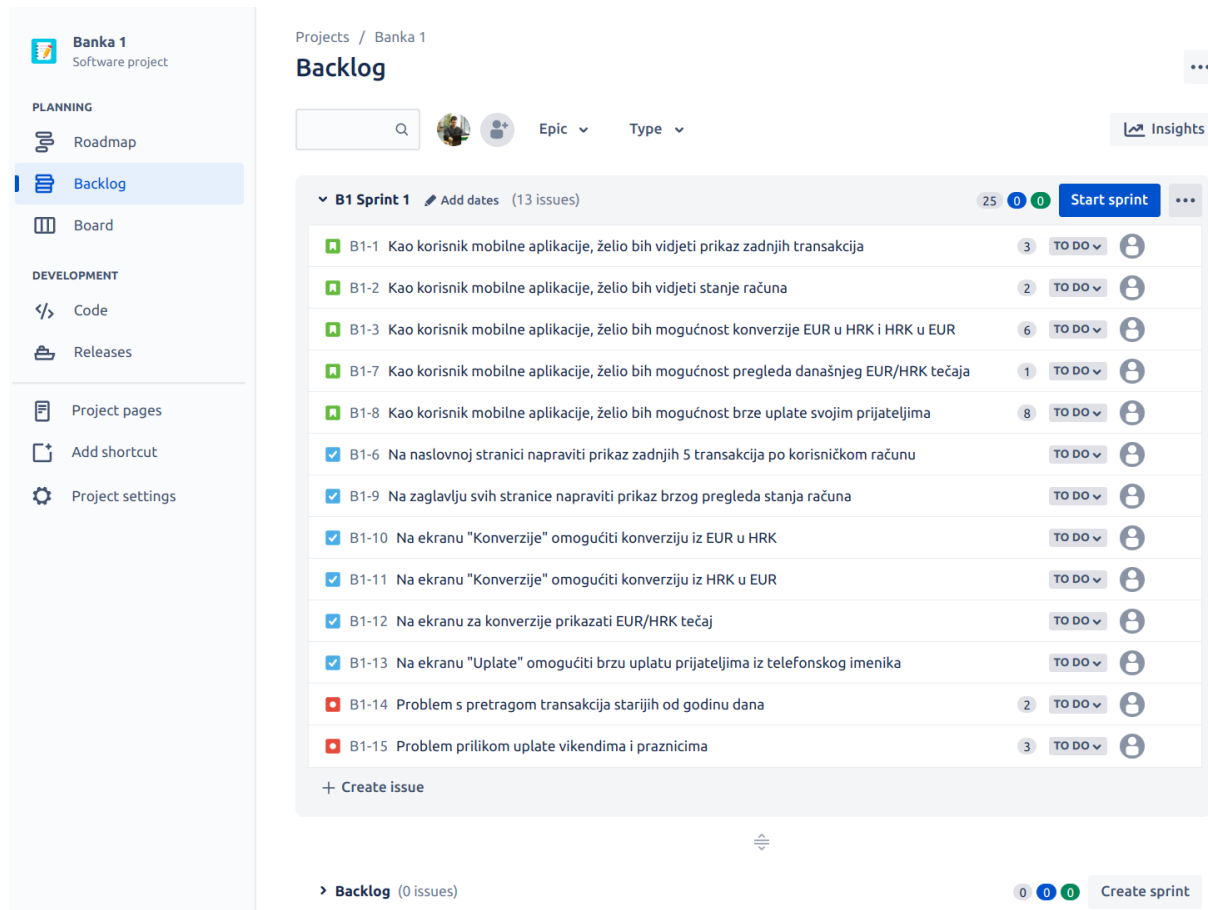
Banka 1
Software project

PLANNING
Roadmap
Backlog
Board

DEVELOPMENT
Code
Releases

Project pages
Add shortcut
Project settings

Projects / Banka 1
Backlog

Epic
Type
Insights

B1 Sprint 1 Add dates (13 issues) 25 0 0 Start sprint

B1-1 Kao korisnik mobilne aplikacije, želio bih vidjeti prikaz zadnjih transakcija 3 TO DO
B1-2 Kao korisnik mobilne aplikacije, želio bih vidjeti stanje računa 2 TO DO
B1-3 Kao korisnik mobilne aplikacije, želio bih mogućnost konverzije EUR u HRK i HRK u EUR 6 TO DO
B1-7 Kao korisnik mobilne aplikacije, želio bih mogućnost pregleda današnjeg EUR/HRK tečaja 1 TO DO
B1-8 Kao korisnik mobilne aplikacije, želio bih mogućnost brze uplate svojim prijateljima 8 TO DO
B1-6 Na naslovnoj stranici napraviti prikaz zadnjih 5 transakcija po korisničkom računu TO DO
B1-9 Na zaglavlju svih stranice napraviti prikaz brzog pregleda stanja računa TO DO
B1-10 Na ekranu "Konverzije" omogućiti konverziju iz EUR u HRK TO DO
B1-11 Na ekranu "Konverzije" omogućiti konverziju iz HRK u EUR TO DO
B1-12 Na ekranu za konverzije prikazati EUR/HRK tečaj TO DO
B1-13 Na ekranu "Uplate" omogućiti brzu uplatu prijateljima iz telefonskog imenika TO DO
B1-14 Problem s pretragom transakcija starijih od godinu dana 2 TO DO
B1-15 Problem prilikom uplate vikendima i praznicima 3 TO DO
+ Create issue

Backlog (0 issues) 0 0 0 Create sprint